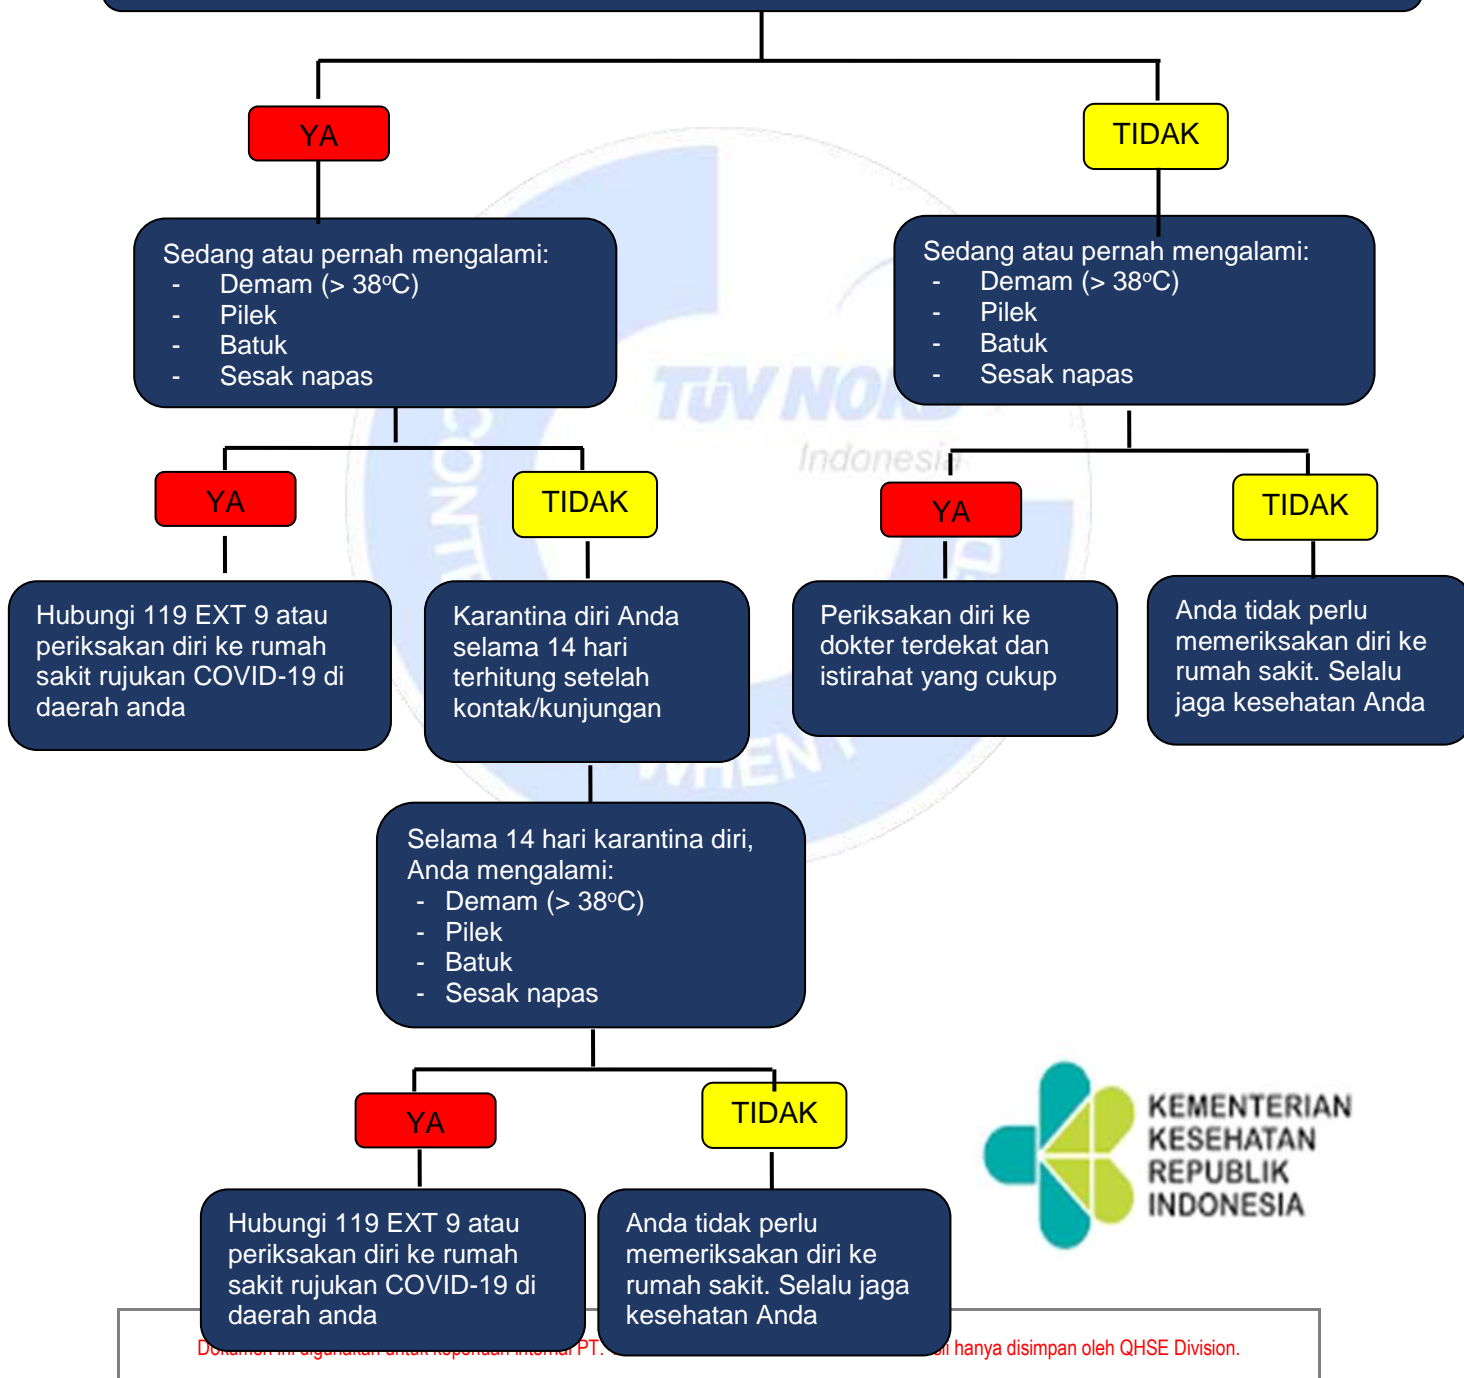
YA

TIDAK

Sedang atau pernah mengalami:
- Demam (> 38$^o$C)
- Pilek
- Batuk
- Sesak napas

Sedang atau pernah mengalami:
- Demam (> 38$^o$C)
- Pilek
- Batuk
- Sesak napas

TÜV NORD Indonesia

YA

TIDAK

YA

TIDAK

Hubungi 119 EXT 9 atau periksakan diri ke rumah sakit rujukan COVID-19 di daerah anda

Karantina diri Anda selama 14 hari terhitung setelah kontak/kunjungan

Periksakan diri ke dokter terdekat dan istirahat yang cukup

Anda tidak perlu memerikasakan diri ke rumah sakit. Selalu jaga kesehatan Anda

Selama 14 hari karantina diri, Anda mengalami:
- Demam (> 38$^o$C)
- Pilek
- Batuk
- Sesak napas

YA

TIDAK

KEMENTERIAN KESEHATAN REPUBLIK INDONESIA

Hubungi 119 EXT 9 atau periksakan diri ke rumah sakit rujukan COVID-19 di daerah anda

Anda tidak perlu memeriksakan diri ke rumah sakit. Selalu jaga kesehatan Anda

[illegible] PT. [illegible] hanya disimpan oleh QHSE Division.